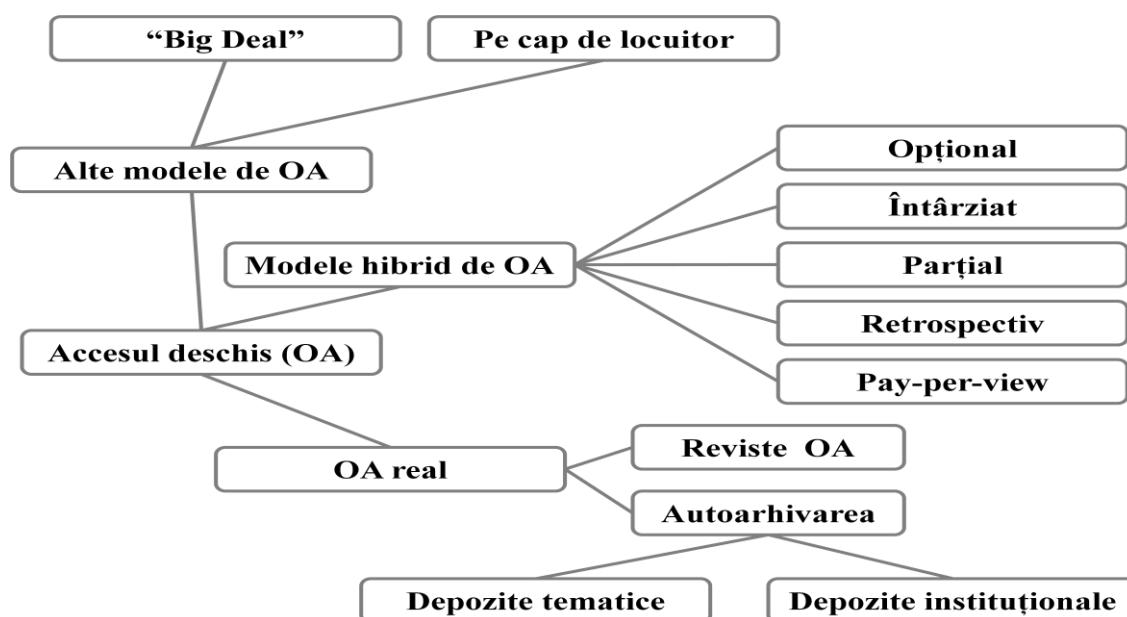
"Big Deal"

Pe cap de locuitor

Alte modele de OA

Opțional

Întârziat

Modele hibrid de OA

Parțial

Retrospectiv

Accesul deschis (OA)

Pay-per-view

Reviste OA

OA real

Autoarhivarea

Depozite tematice

Depozite instituționale